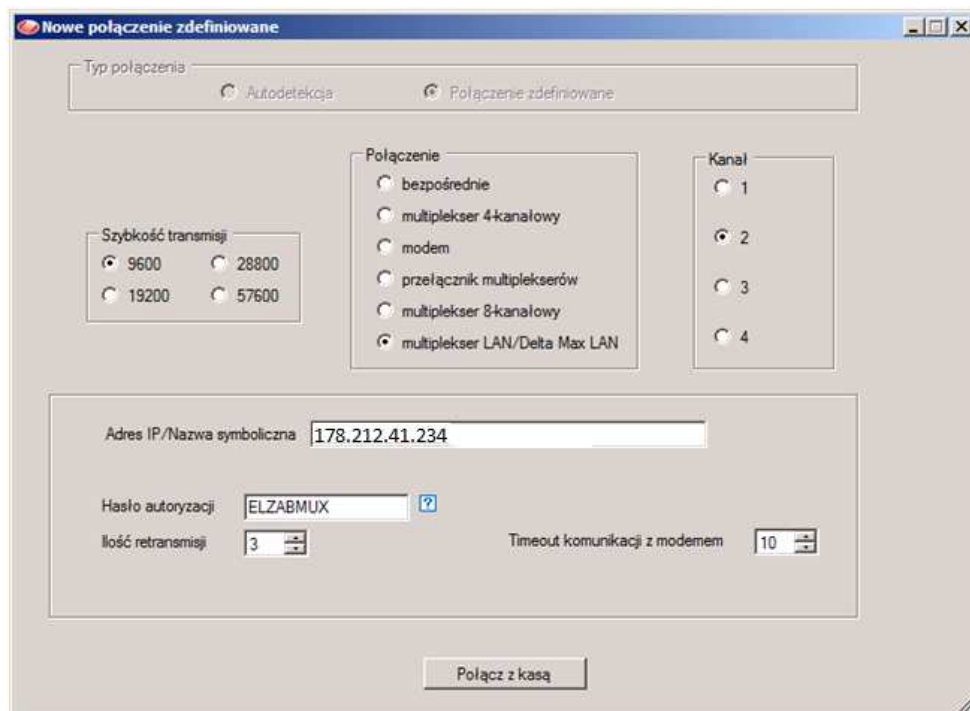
Nowe połączenie zdefiniowane

Typ połączenia
Autodetekcja
Połączenie zdefiniowane

Szybkość transmisji
9600
28800
19200
57600

Połączenie
bezpośrednie
multiplekser 4-kanałowy
modem
przełącznik multiplekserów
multiplekser 8-kanałowy
multiplekser LAN/Delta Max LAN

Kanał
1
2
3
4

Adres IP/Nazwa symboliczna 178.212.41.234

Hasło autoryzacji ELZABMUX ?
Ilość retransmisji 3
Timeout komunikacji z modemem 10

Połącz z kasą